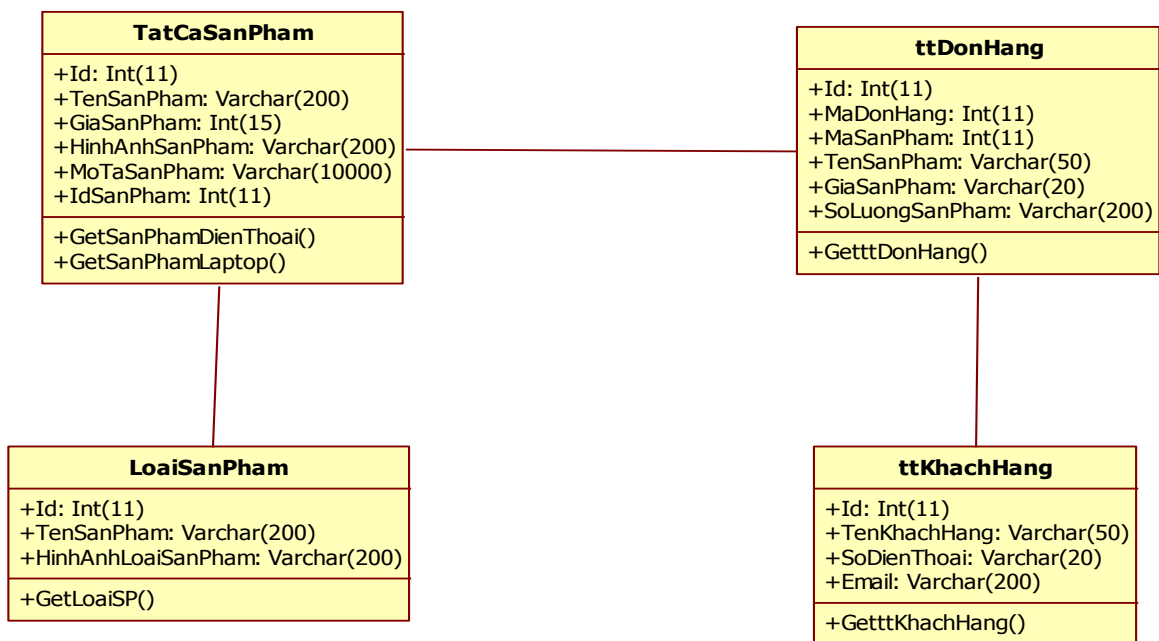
TatCaSanPham

+Id: Int(11)
+TenSanPham: Varchar(200)
+GiaSanPham: Int(15)
+HinhAnhSanPham: Varchar(200)
+MoTaSanPham: Varchar(10000)
+IdSanPham: Int(11)

+GetSanPhamDienThoai()
+GetSanPhamLaptop()

ttDonHang

+Id: Int(11)
+MaDonHang: Int(11)
+MaSanPham: Int(11)
+TenSanPham: Varchar(50)
+GiaSanPham: Varchar(20)
+SoLuongSanPham: Varchar(200)

+GetttDonHang()

LoaiSanPham

+Id: Int(11)
+TenSanPham: Varchar(200)
+HinhAnhLoaiSanPham: Varchar(200)

+GetLoaiSP()

ttKhachHang

+Id: Int(11)
+TenKhachHang: Varchar(50)
+SoDienThoai: Varchar(20)
+Email: Varchar(200)

+GetttKhachHang()